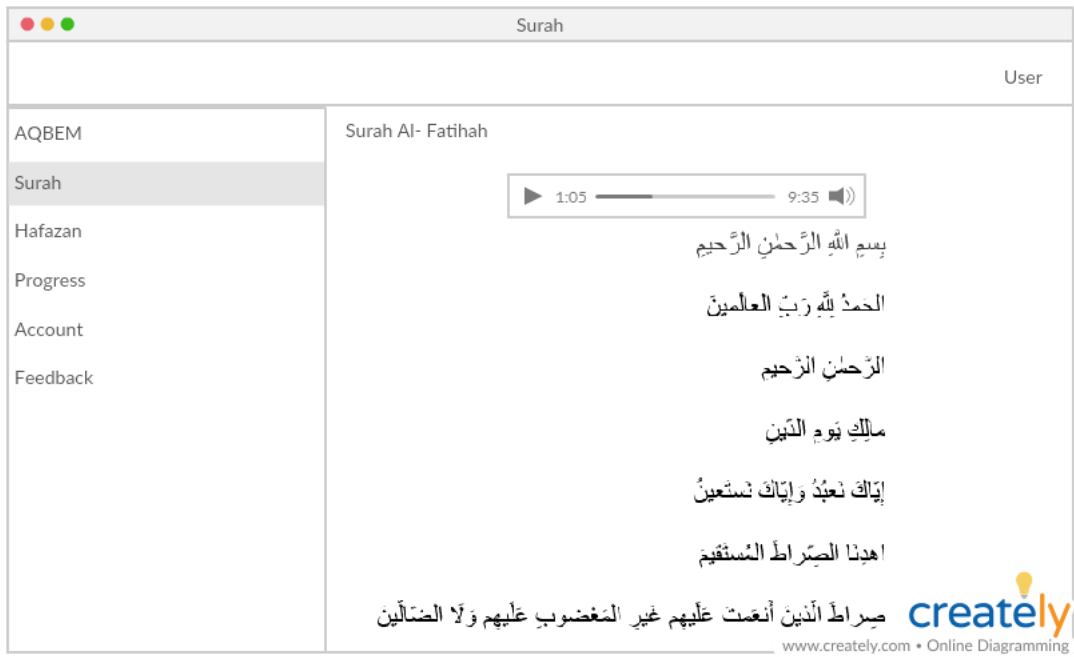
Surah

User

AQBEM

Surah

Hafazan

Progress

Account

Feedback

Surah Al- Fatihah

1:05 9:35

بِسمِ اللَّهِ الرَّحمٰنِ الرَّحيمِ

الحَمدُ لِلَّهِ رَبِّ العالَمينَ

الرَّحمٰنِ الرَّحيمِ

مالِكِ يَومِ الدّينِ

إِيّاكَ نَعبُدُ وَإِيّاكَ نَستَعينُ

اهدِنَا الصِّراطَ المُستَقيمَ

صِراطَ الَّذينَ أَنعَمتَ عَلَيهِم غَيرِ المَغضوبِ عَلَيهِم وَلَا الضّالّينَ

creately

www.creately.com • Online Diagramming